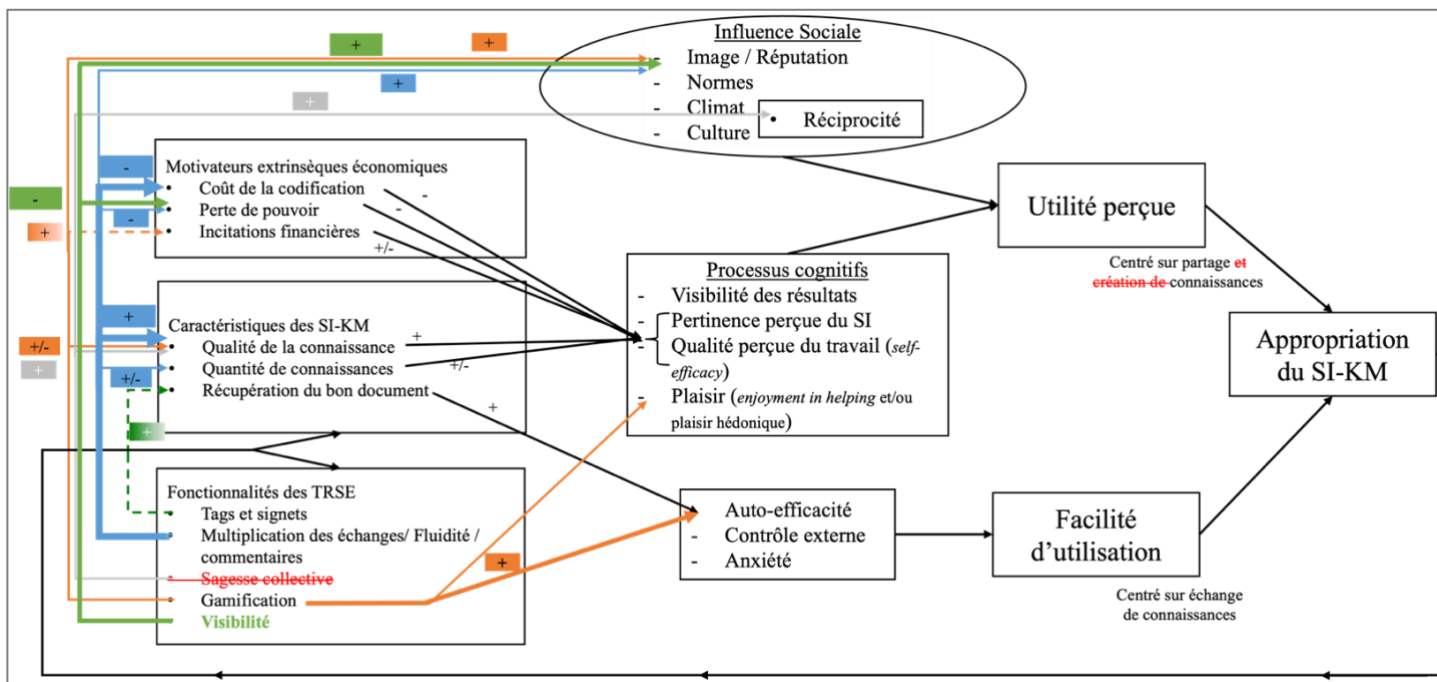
+ +

Influence Sociale
- Image / Réputation
- Normes
- Climat
- Culture

+

+

• Réciprocité

Motivateurs extrinsèques économiques
• Coût de la codification
• Perte de pouvoir
• Incitations financières

-
-
-
+
+/-
-
-

Utilité perçue

Centré sur partage et création de connaissances

Processus cognitifs
- Visibilité des résultats
- Pertinence perçue du SI
- Qualité perçue du travail (self-efficacy)
- Plaisir (enjoyment in helping et/ou plaisir hédonique)

Appropriation du SI-KM

Caractéristiques des SI-KM
• Qualité de la connaissance
• Quantité de connaissances
• Récupération du bon document

+
+/-
+/-
+
+/-
+
+

Fonctionnalités des TRSE
• Tags et signets
• Multiplication des échanges/ Fluidité / commentaires
• Sagesse collective
• Gamification
• Visibilité

+

- Auto-efficacité
- Contrôle externe
- Anxiété

Facilité d'utilisation

Centré sur échange de connaissances